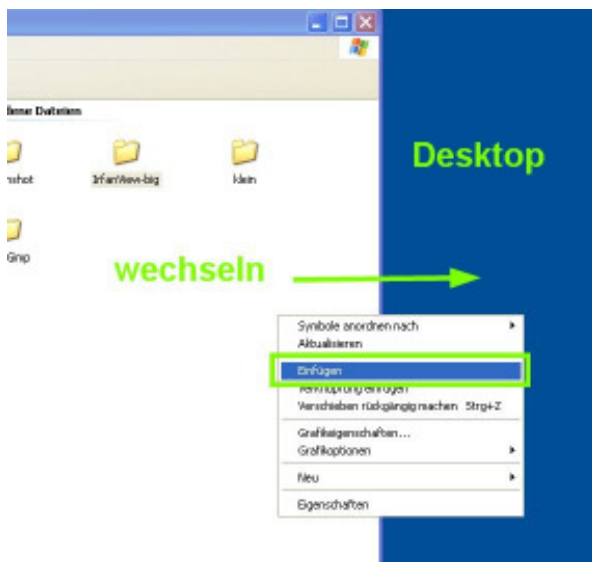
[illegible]ene Dateien

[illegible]nshot

IrfanView-big

klein

Gimp

Desktop

wechseln

Symbole anordnen nach
Aktualisieren

Einfügen
Verknüpfung einfügen
Verschieben rückgängig machen Strg+Z

Grafikeigenschaften...
Grafikoptionen

Neu

Eigenschaften